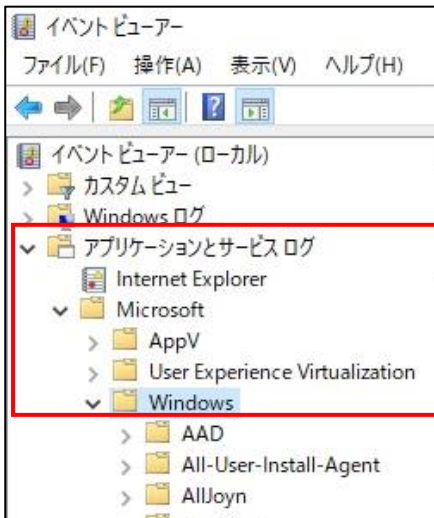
イベント ビューアー

ファイル(F) 操作(A) 表示(V) ヘルプ(H)

イベント ビューアー (ローカル)
カスタム ビュー
Windows ログ
アプリケーションとサービス ログ
Internet Explorer
Microsoft
AppV
User Experience Virtualization
Windows
AAD
All-User-Install-Agent
AllJoyn